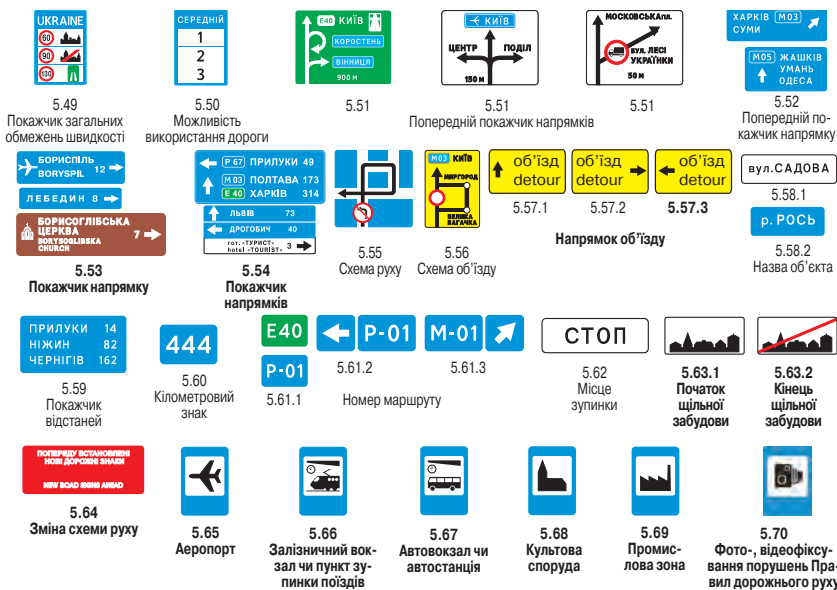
UKRAINE
60
90
130

5.49
Покажчик загальних обмежень швидкості

СЕРЕДНІЙ
1
2
3

5.50
Можливість використання дороги

E40 КИЇВ
КОРОСТЕНЬ
ВІННИЦЯ
900 м

5.51

КИЇВ
ЦЕНТР
ПОДІЛ
150 м

5.51
Попередній покажчик напрямків

МОСКОВСЬКАпл.
вул. ЛЕСІ УКРАЇНКИ
50 м

5.51

ХАРКІВ M03
СУМИ
M05 ЖАШКІВ
УМАНЬ
ОДЕСА

5.52
Попередній покажчик напрямку

БОРИСПІЛЬ
BORYSPIL 12
ЛЕБЕДИН 8
БОРИСОГЛІБСЬКА ЦЕРКВА
BORYSOGLIBSKA CHURCH 7

5.53
Покажчик напрямку

P 67 ПРИЛУКИ 49
M 03 ПОЛТАВА 173
E 40 ХАРКІВ 314
ЛЬВІВ 73
ДРОГОБИЧ 40
гот. «ТУРИСТ»
hotel «TOURIST» 3

5.54
Покажчик напрямків

5.55
Схема руху

M03 КИЇВ
МИРГОРОД
ВЕЛИКА БАГАЧКА

5.56
Схема об'їзду

об'їзд
detour
5.57.1

об'їзд
detour
5.57.2

об'їзд
detour
5.57.3

Напрямок об'їзду

вул.САДОВА
5.58.1
р. РОСЬ
5.58.2
Назва об'єкта

ПРИЛУКИ 14
НІЖИН 82
ЧЕРНІГІВ 162

5.59
Покажчик відстаней

444
5.60
Кілометровий знак

E40
P-01
5.61.1

P-01
5.61.2

M-01
5.61.3

Номер маршруту

СТОП
5.62
Місце зупинки

5.63.1
Початок щільної забудови

5.63.2
Кінець щільної забудови

ПОПЕРЕДУ ВСТАНОВЛЕНІ НОВІ ДОРОЖНІ ЗНАКИ
NEW ROAD SIGNS AHEAD

5.64
Зміна схеми руху

5.65
Аеропорт

5.66
Залізничний вокзал чи пункт зупинки поїздів

5.67
Автовокзал чи автостанція

5.68
Культова споруда

5.69
Промислова зона

5.70
Фото-, відеофіксування порушень Правил дорожнього руху